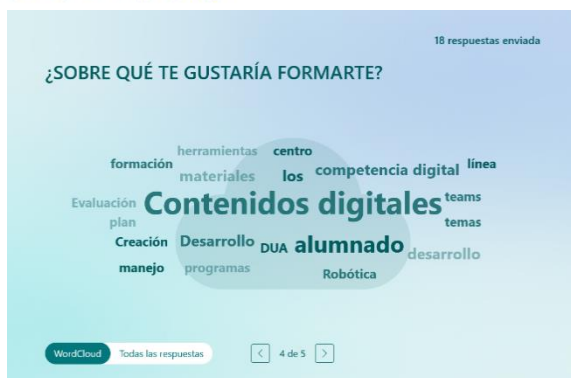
18 respuestas enviada

¿SOBRE QUÉ TE GUSTARÍA FORMARTE?

herramientas centro
formación materiales los competencia digital línea
Evaluación Contenidos digitales teams
plan temas
Creación Desarrollo DUA alumnado desarrollo
manejo programas Robótica

WordCloud Todas las respuestas

< 4 de 5 >